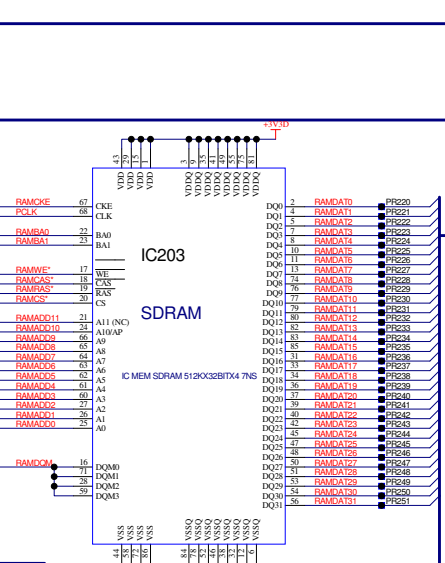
+3V3D

43 29 15 1 VDD VDD VDD VDD

3 9 35 41 49 55 75 81 VDDQ VDDQ VDDQ VDDQ VDDQ VDDQ VDDQ VDDQ

RAMCKE 67 CKE
PCLK 68 CLK

RAMBA0 22 BA0
RAMBA1 23 BA1

IC203

RAMWE* 17 WE
RAMCAS* 18 CAS
RAMRAS* 19 RAS
RAMCS* 20 CS

SDRAM

RAMADD11 21 A11 (NC)
RAMADD10 24 A10/AP
RAMADD9 66 A9
RAMADD8 65 A8
RAMADD7 64 A7
RAMADD6 63 A6
RAMADD5 62 A5
RAMADD4 61 A4
RAMADD3 60 A3
RAMADD2 27 A2
RAMADD1 26 A1
RAMADD0 25 A0

IC MEM SDRAM 512KX32BITX4 7NS

RAMDQM 16 DQM0
71 DQM1
28 DQM2
59 DQM3

DQ0 2 RAMDAT0 PR220
DQ1 4 RAMDAT1 PR221
DQ2 5 RAMDAT2 PR222
DQ3 7 RAMDAT3 PR223
DQ4 8 RAMDAT4 PR224
DQ5 10 RAMDAT5 PR225
DQ6 11 RAMDAT6 PR226
DQ7 13 RAMDAT7 PR227
DQ8 74 RAMDAT8 PR228
DQ9 76 RAMDAT9 PR229
DQ10 77 RAMDAT10 PR230
DQ11 79 RAMDAT11 PR231
DQ12 80 RAMDAT12 PR232
DQ13 82 RAMDAT13 PR233
DQ14 83 RAMDAT14 PR234
DQ15 85 RAMDAT15 PR235
DQ16 31 RAMDAT16 PR236
DQ17 33 RAMDAT17 PR237
DQ18 34 RAMDAT18 PR238
DQ19 36 RAMDAT19 PR239
DQ20 37 RAMDAT20 PR240
DQ21 39 RAMDAT21 PR241
DQ22 40 RAMDAT22 PR242
DQ23 42 RAMDAT23 PR243
DQ24 45 RAMDAT24 PR244
DQ25 47 RAMDAT25 PR245
DQ26 48 RAMDAT26 PR246
DQ27 50 RAMDAT27 PR247
DQ28 51 RAMDAT28 PR248
DQ29 53 RAMDAT29 PR249
DQ30 54 RAMDAT30 PR250
DQ31 56 RAMDAT31 PR251

VSS VSS VSS VSS 44 58 72 86
VSSQ VSSQ VSSQ VSSQ VSSQ VSSQ VSSQ VSSQ 84 78 52 46 38 32 12 6